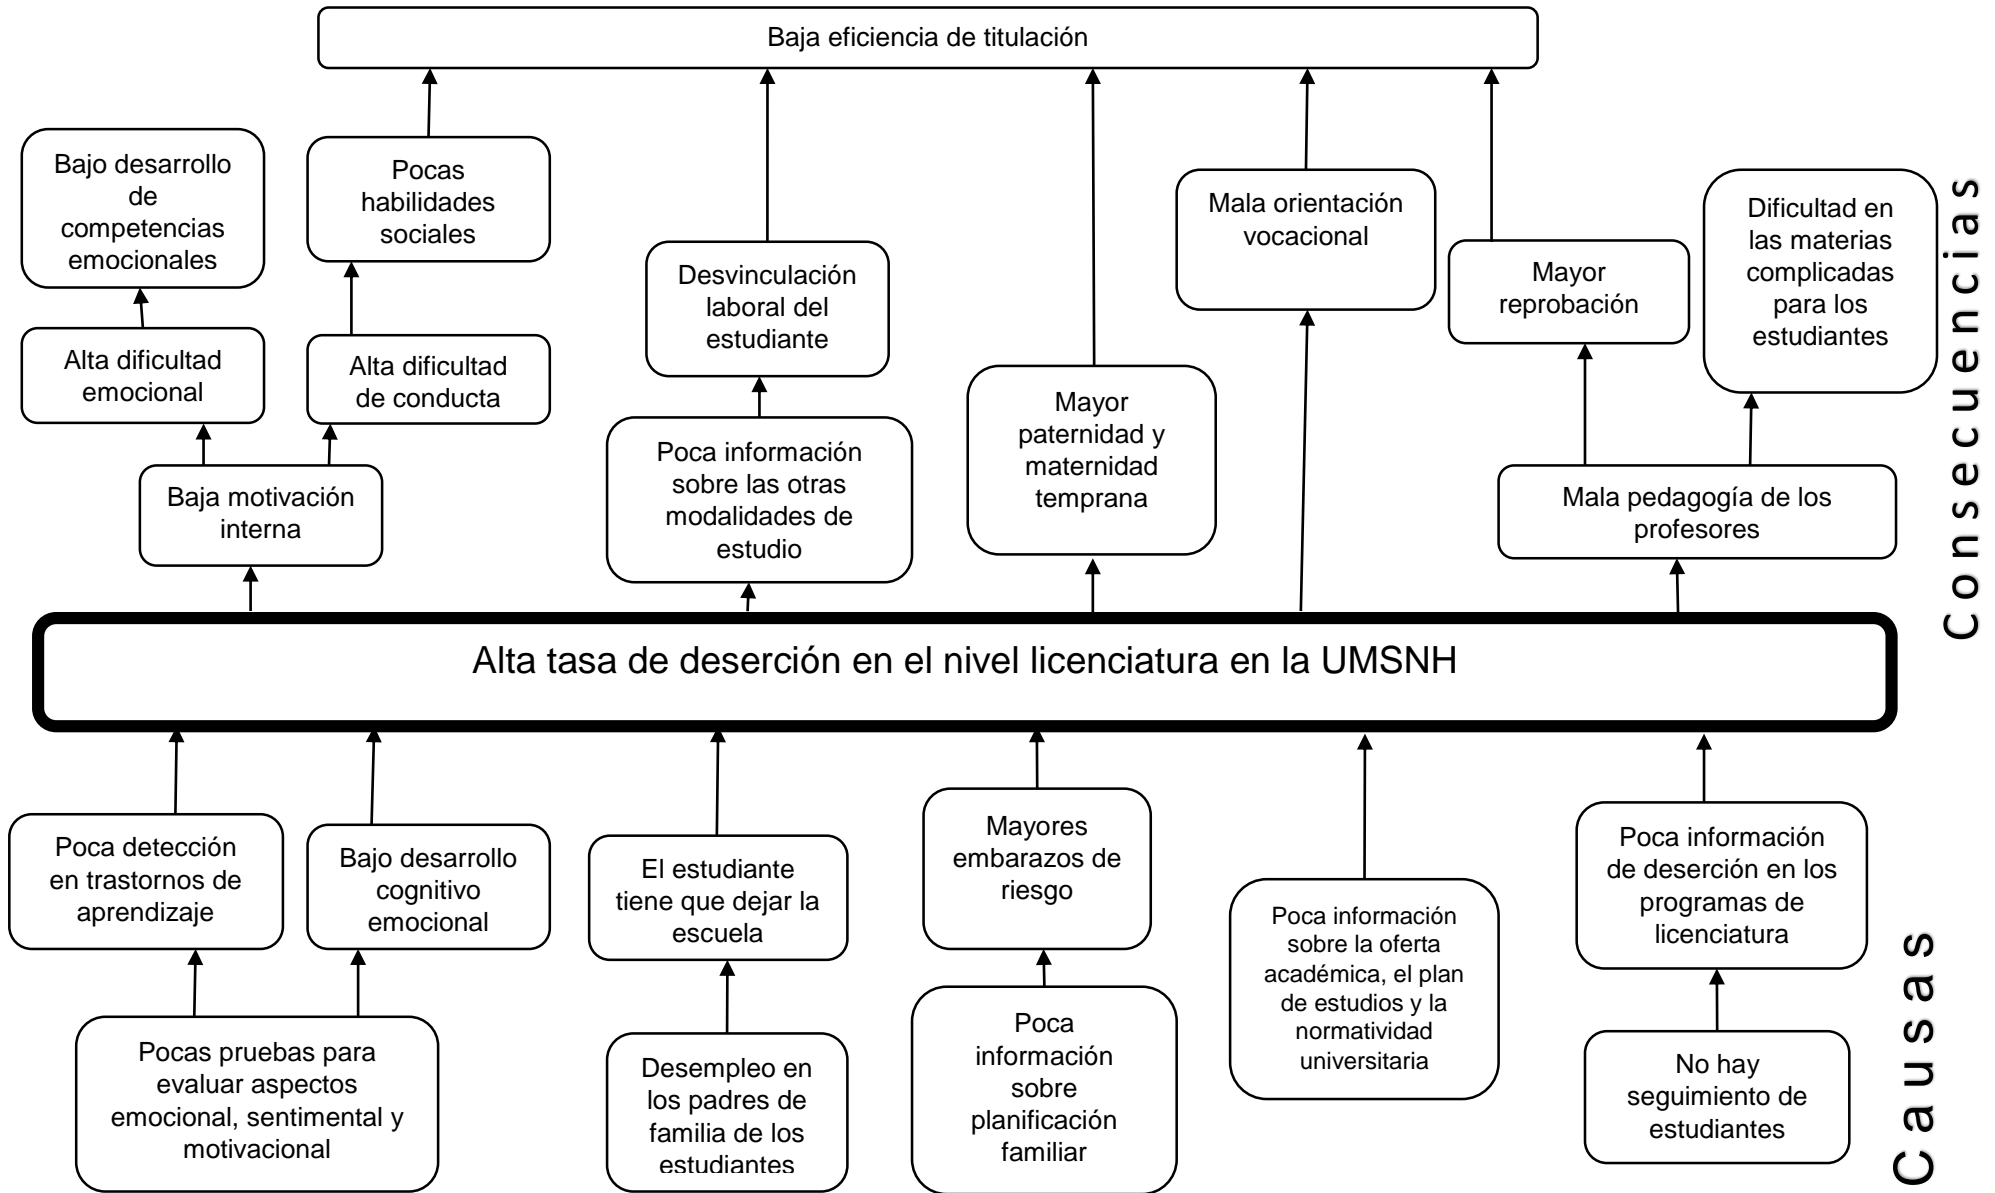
Baja eficiencia de titulación

Bajo desarrollo de competencias emocionales

Pocas habilidades sociales

Alta dificultad emocional

Alta dificultad de conducta

Baja motivación interna

Desvinculación laboral del estudiante

Poca información sobre las otras modalidades de estudio

Mayor paternidad y maternidad temprana

Mala orientación vocacional

Mayor reprobación

Dificultad en las materias complicadas para los estudiantes

Mala pedagogía de los profesores

Consecuencias

Alta tasa de deserción en el nivel licenciatura en la UMSNH

Poca detección en trastornos de aprendizaje

Bajo desarrollo cognitivo emocional

Pocas pruebas para evaluar aspectos emocional, sentimental y motivacional

El estudiante tiene que dejar la escuela

Desempleo en los padres de familia de los estudiantes

Mayores embarazos de riesgo

Poca información sobre planificación familiar

Poca información sobre la oferta académica, el plan de estudios y la normatividad universitaria

Poca información de deserción en los programas de licenciatura

No hay seguimiento de estudiantes

Causas